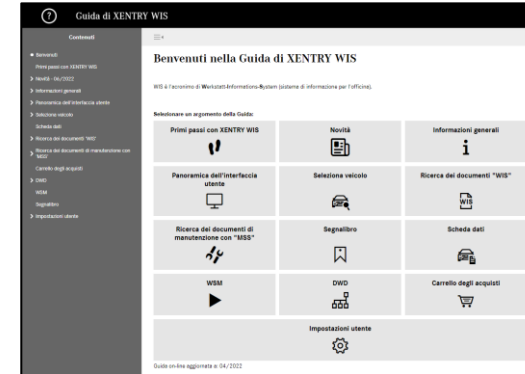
Guida di XENTRY WIS

Contenuti

Benvenuti
Primi passi con XENTRY WIS
Novità - 06/2022
Informazioni generali
Panoramica dell'interfaccia utente
Selezione veicolo
Scheda dati
Ricerca dei documenti "WIS"
Ricerca dei documenti di manutenzione con "MSS"
Carrello degli acquisti
DWD
WSM
Segnalibro
Impostazioni utente

Benvenuti nella Guida di XENTRY WIS

WIS è l'acronimo di Werkstatt-Informations-System (sistema di informazione per l'officina).

Selezionare un argomento della Guida:

| Primi passi con XENTRY WIS | Novità | Informazioni generali |
|---|---|---|
| Panoramica dell'interfaccia utente | Selezione veicolo | Ricerca dei documenti "WIS" |
| Ricerca dei documenti di manutenzione con "MSS" | Segnalibro | Scheda dati |
| WSM | DWD | Carrello degli acquisti |
| | Impostazioni utente | |

Guida on-line aggiornata a: 04/2022